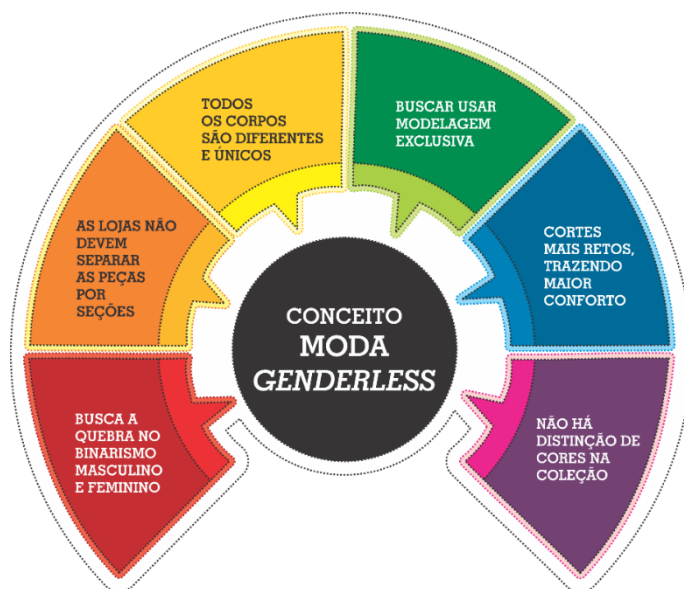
CONCEITO
MODA
*GENDERLESS*

BUSCA A QUEBRA NO BINARISMO MASCULINO E FEMININO

AS LOJAS NÃO DEVEM SEPARAR AS PEÇAS POR SEÇÕES

TODOS OS CORPOS SÃO DIFERENTES E ÚNICOS

BUSCAR USAR MODELAGEM EXCLUSIVA

CORTES MAIS RETOS, TRAZENDO MAIOR CONFORTO

NÃO HÁ DISTINÇÃO DE CORES NA COLEÇÃO